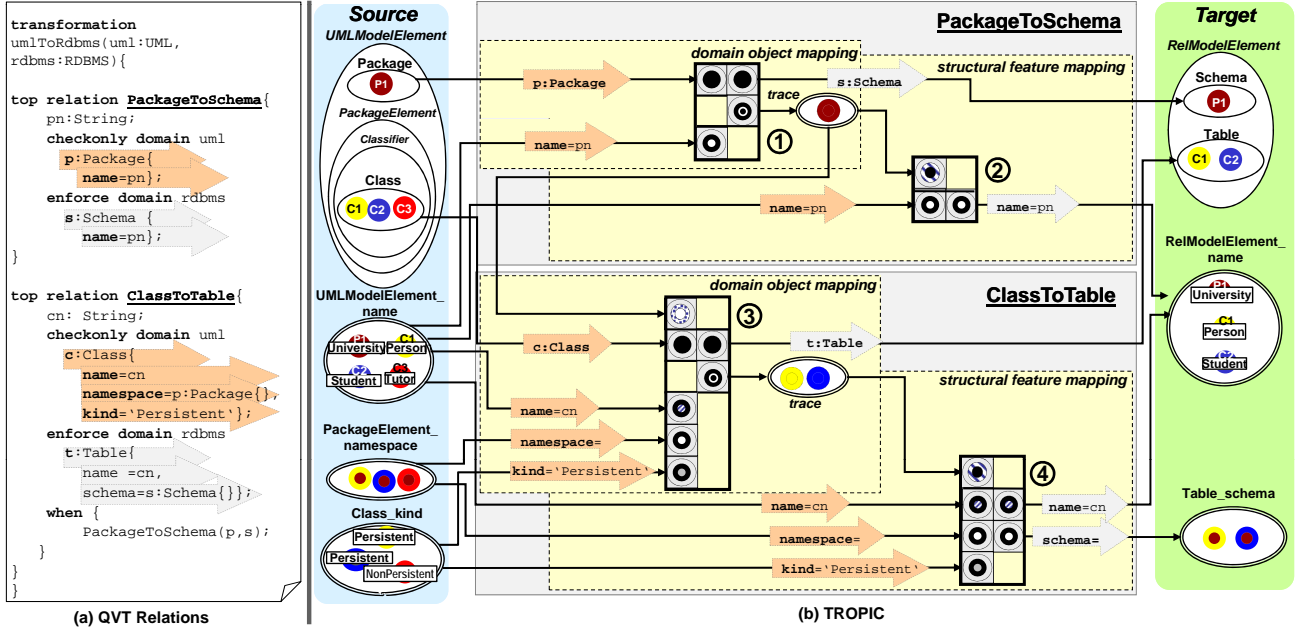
transformation umlToRdbms(uml:UML, rdbms:RDBMS){

top relation PackageToSchema{
pn:String;
checkonly domain uml
p:Package{
name=pn};
enforce domain rdbms
s:Schema {
name=pn};
}

top relation ClassToTable{
cn: String;
checkonly domain uml
c:Class{
name=cn
namespace=p:Package{},
kind='Persistent'};
enforce domain rdbms
t:Table{
name =cn,
schema=s:Schema{}};
when {
PackageToSchema(p,s);
}
}
}

(a) QVT Relations

Source
UMLModelElement
Package
P1
PackageElement
Classifier
Class
C1 C2 C3
UMLModelElement_ name
P1 University
C1 Person
C2 Student
C3 Tutor
PackageElement_ namespace
Class_kind
Persistent
Persistent
NonPersistent

PackageToSchema
domain object mapping
structural feature mapping
p:Package
s:Schema
trace
name=pn
name=pn
name=pn
1
2

ClassToTable
domain object mapping
3
c:Class
t:Table
trace
structural feature mapping
name=cn
namespace=
kind='Persistent'
4
name=cn
namespace=
kind='Persistent'
name=cn
schema=

Target
RelModelElement
Schema
P1
Table
C1 C2
RelModelElement_ name
P1 University
C1 Person
C2 Student
Table_schema

(b) TROPIC